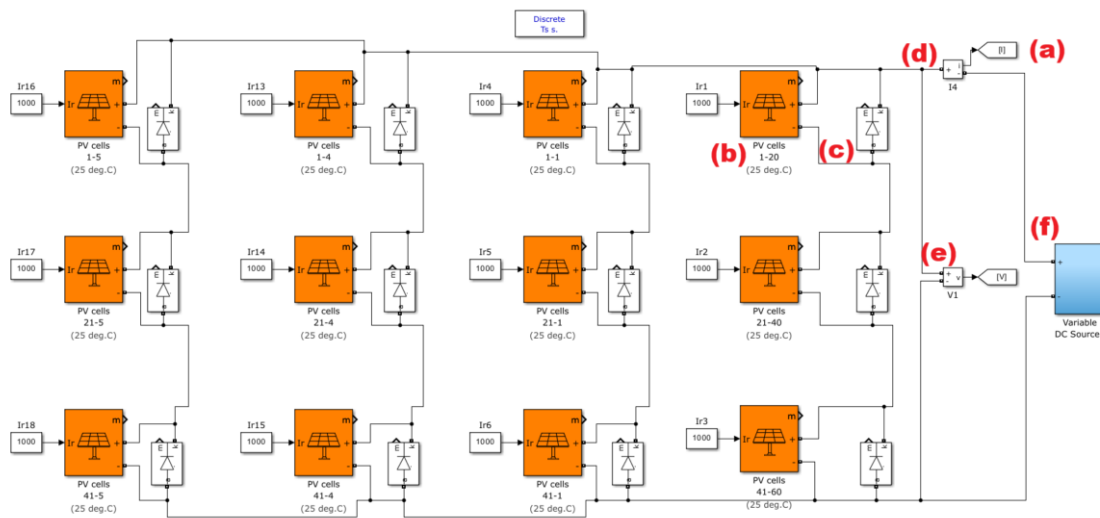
Discrete
Ts s.

Ir16
1000
Ir
m
+
-
PV cells
1-5
(25 deg.C)

Ir13
1000
Ir
m
+
-
PV cells
1-4
(25 deg.C)

Ir4
1000
Ir
m
+
-
PV cells
1-1
(25 deg.C)

Ir1
1000
Ir
m
+
-
PV cells
1-20
(25 deg.C)

(a)
(b)
(c)
(d)
(e)
(f)

[I]
I4
+
-
i

Ir17
1000
PV cells
21-5
(25 deg.C)

Ir14
1000
PV cells
21-4
(25 deg.C)

Ir5
1000
PV cells
21-1
(25 deg.C)

Ir2
1000
PV cells
21-40
(25 deg.C)

+
-
v
[V]
V1

+
-
Variable
DC Source

Ir18
1000
PV cells
41-5
(25 deg.C)

Ir15
1000
PV cells
41-4
(25 deg.C)

Ir6
1000
PV cells
41-1
(25 deg.C)

Ir3
1000
PV cells
41-60
(25 deg.C)